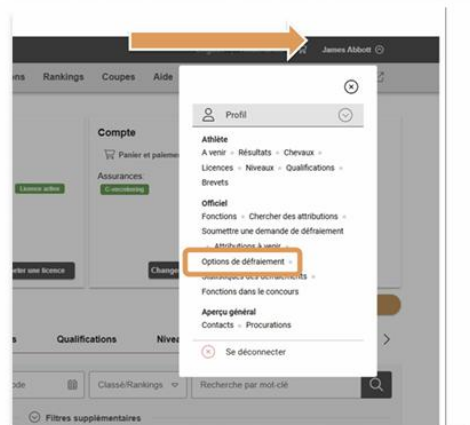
James Abbott

ns Rankings Coupes Aide

Compte

Panier et paieme

Assurances:

Licence active

C-escrimbing

rter une licence

Change

Profil

Athlète
A venir • Résultats • Chevaux • Licences • Niveaux • Qualifications • Brevets

Officiel
Fonctions • Chercher des attributions • Soumettre une demande de défraiement • Attributions à venir •
Options de défraiement •
Statistiques des défraiements •
Fonctions dans le concours

Aperçu général
Contacts • Procurations

Se déconnecter

s Qualifications Nivea

ode

Classé/Rankings

Recherche par mot-clé

Filtres supplémentaires